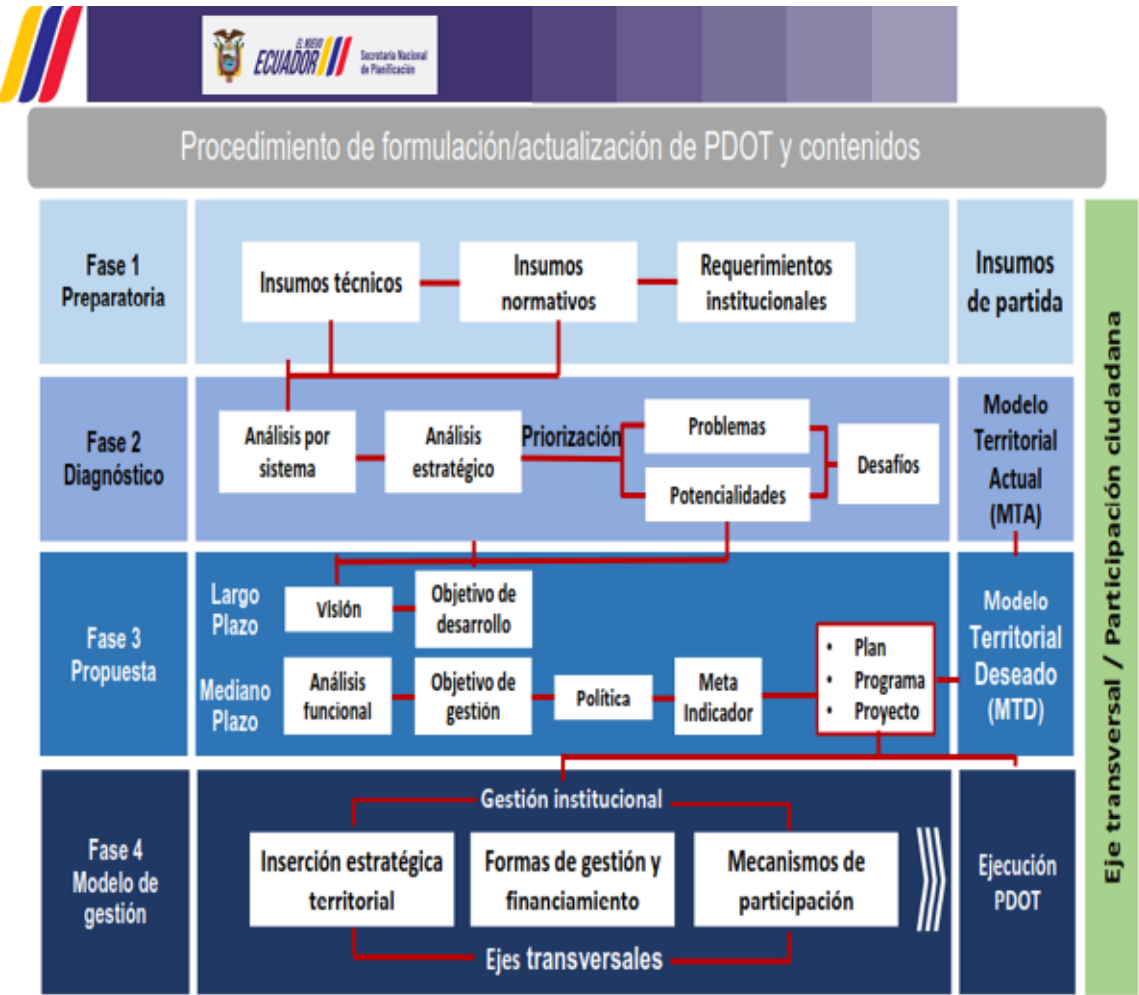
EL NUEVO ECUADOR Secretaría Nacional de Planificación

Procedimiento de formulación/actualización de PDOT y contenidos

Fase 1 Preparatoria

Insumos técnicos

Insumos normativos

Requerimientos institucionales

Insumos de partida

Fase 2 Diagnóstico

Análisis por sistema

Análisis estratégico

Priorización

Problemas

Potencialidades

Desafíos

Modelo Territorial Actual (MTA)

Fase 3 Propuesta

Largo Plazo

Visión

Objetivo de desarrollo

Mediano Plazo

Análisis funcional

Objetivo de gestión

Política

Meta Indicador

• Plan
• Programa
• Proyecto

Modelo Territorial Deseado (MTD)

Fase 4 Modelo de gestión

Gestión institucional

Inserción estratégica territorial

Formas de gestión y financiamiento

Mecanismos de participación

Ejes transversales

Ejecución PDOT

Eje transversal / Participación ciudadana